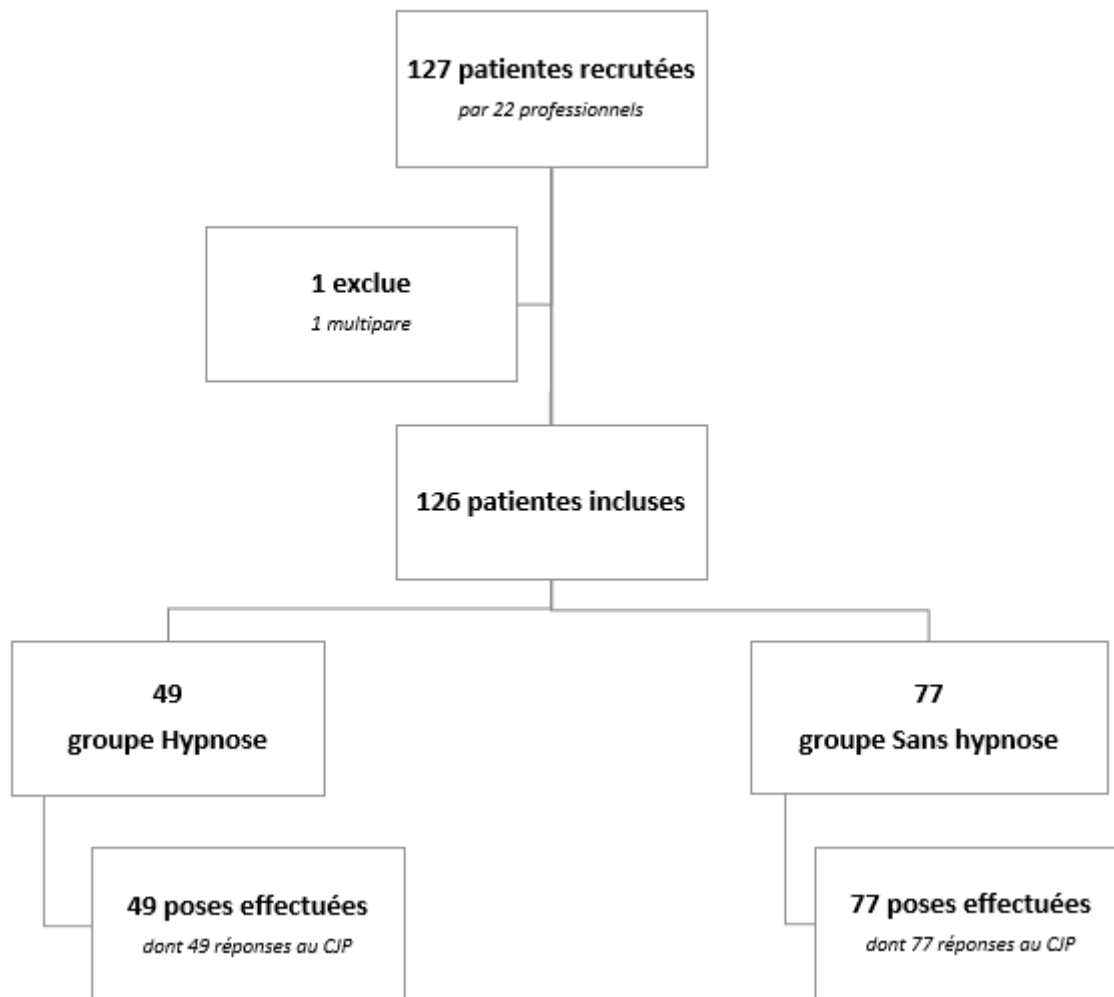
127 patientes recrutées
par 22 professionnels

1 exclue
1 multipare

126 patientes incluses

49
groupe Hypnose

77
groupe Sans hypnose

49 poses effectuées
dont 49 réponses au CJP

77 poses effectuées
dont 77 réponses au CJP